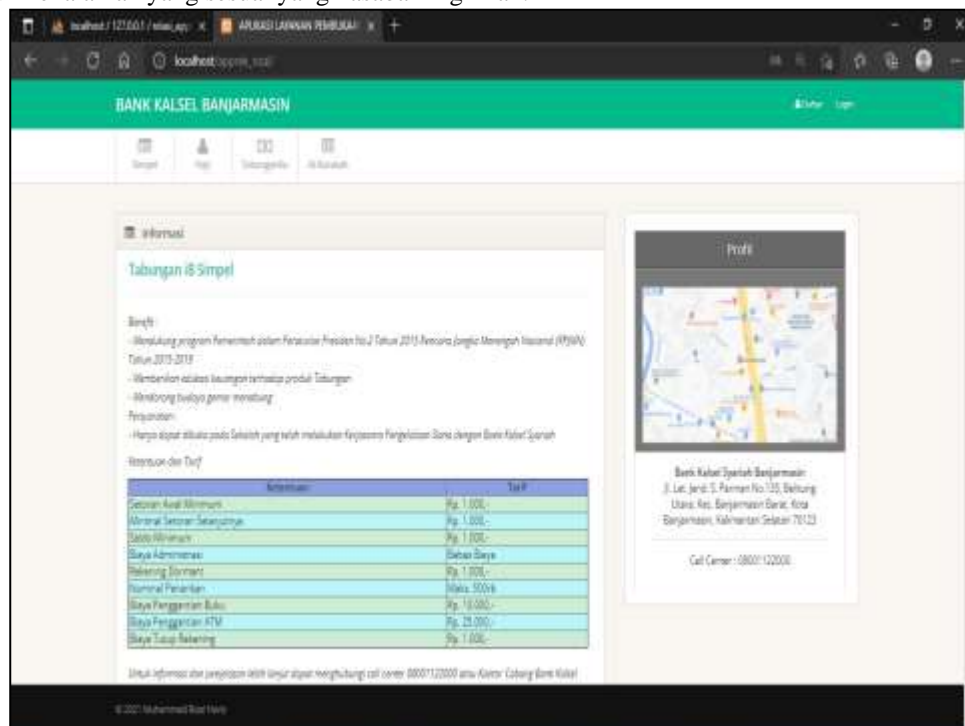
localhost/127.0.0.1 / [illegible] ×   APLIKASI LAYANAN PEMBUKAAN ×   +

localhost/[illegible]

BANK KALSEL BANJARMASIN

Daftar   Login

Simpel   Haji   Tabunganku   iB Kurban

Informasi

Tabungan iB Simpel

Benefit:
- Mendukung program Pemerintah dalam Peraturan Presiden No.2 Tahun 2015 Rencana Jangka Menengah Nasional (RPJMN) Tahun 2015-2019
- Memberikan edukasi keuangan terhadap produk Tabungan
- Mendorong budaya gemar menabung
Persyaratan:
- Hanya dapat dibuka pada Sekolah yang telah melakukan Kerjasama Pengelolaan Dana dengan Bank Kalsel Syariah

Ketentuan dan Tarif

| Ketentuan | Tarif |
|---|---|
| Setoran Awal Minimum | Rp. 1.000,- |
| Minimal Setoran Selanjutnya | Rp. 1.000,- |
| Saldo Minimum | Rp. 1.000,- |
| Biaya Administrasi | Bebas Biaya |
| Rekening Dormant | Rp. 1.000,- |
| Nominal Penarikan | Maks. 500rb |
| Biaya Penggantian Buku | Rp. 10.000,- |
| Biaya Penggantian ATM | Rp. 25.000,- |
| Biaya Tutup Rekening | Rp. 1.000,- |

Untuk informasi dan persyaratan lebih lanjut dapat menghubungi call center 08001122000 atau Kantor Cabang Bank Kalsel

Profil

Bank Kalsel Syariah Banjarmasin
Jl. Let. Jend. S. Parman No.135, Belitung Utara, Kec. Banjarmasin Barat, Kota Banjarmasin, Kalimantan Selatan 70123

Call Center : 08001122000

© 2021 Muhammad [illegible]